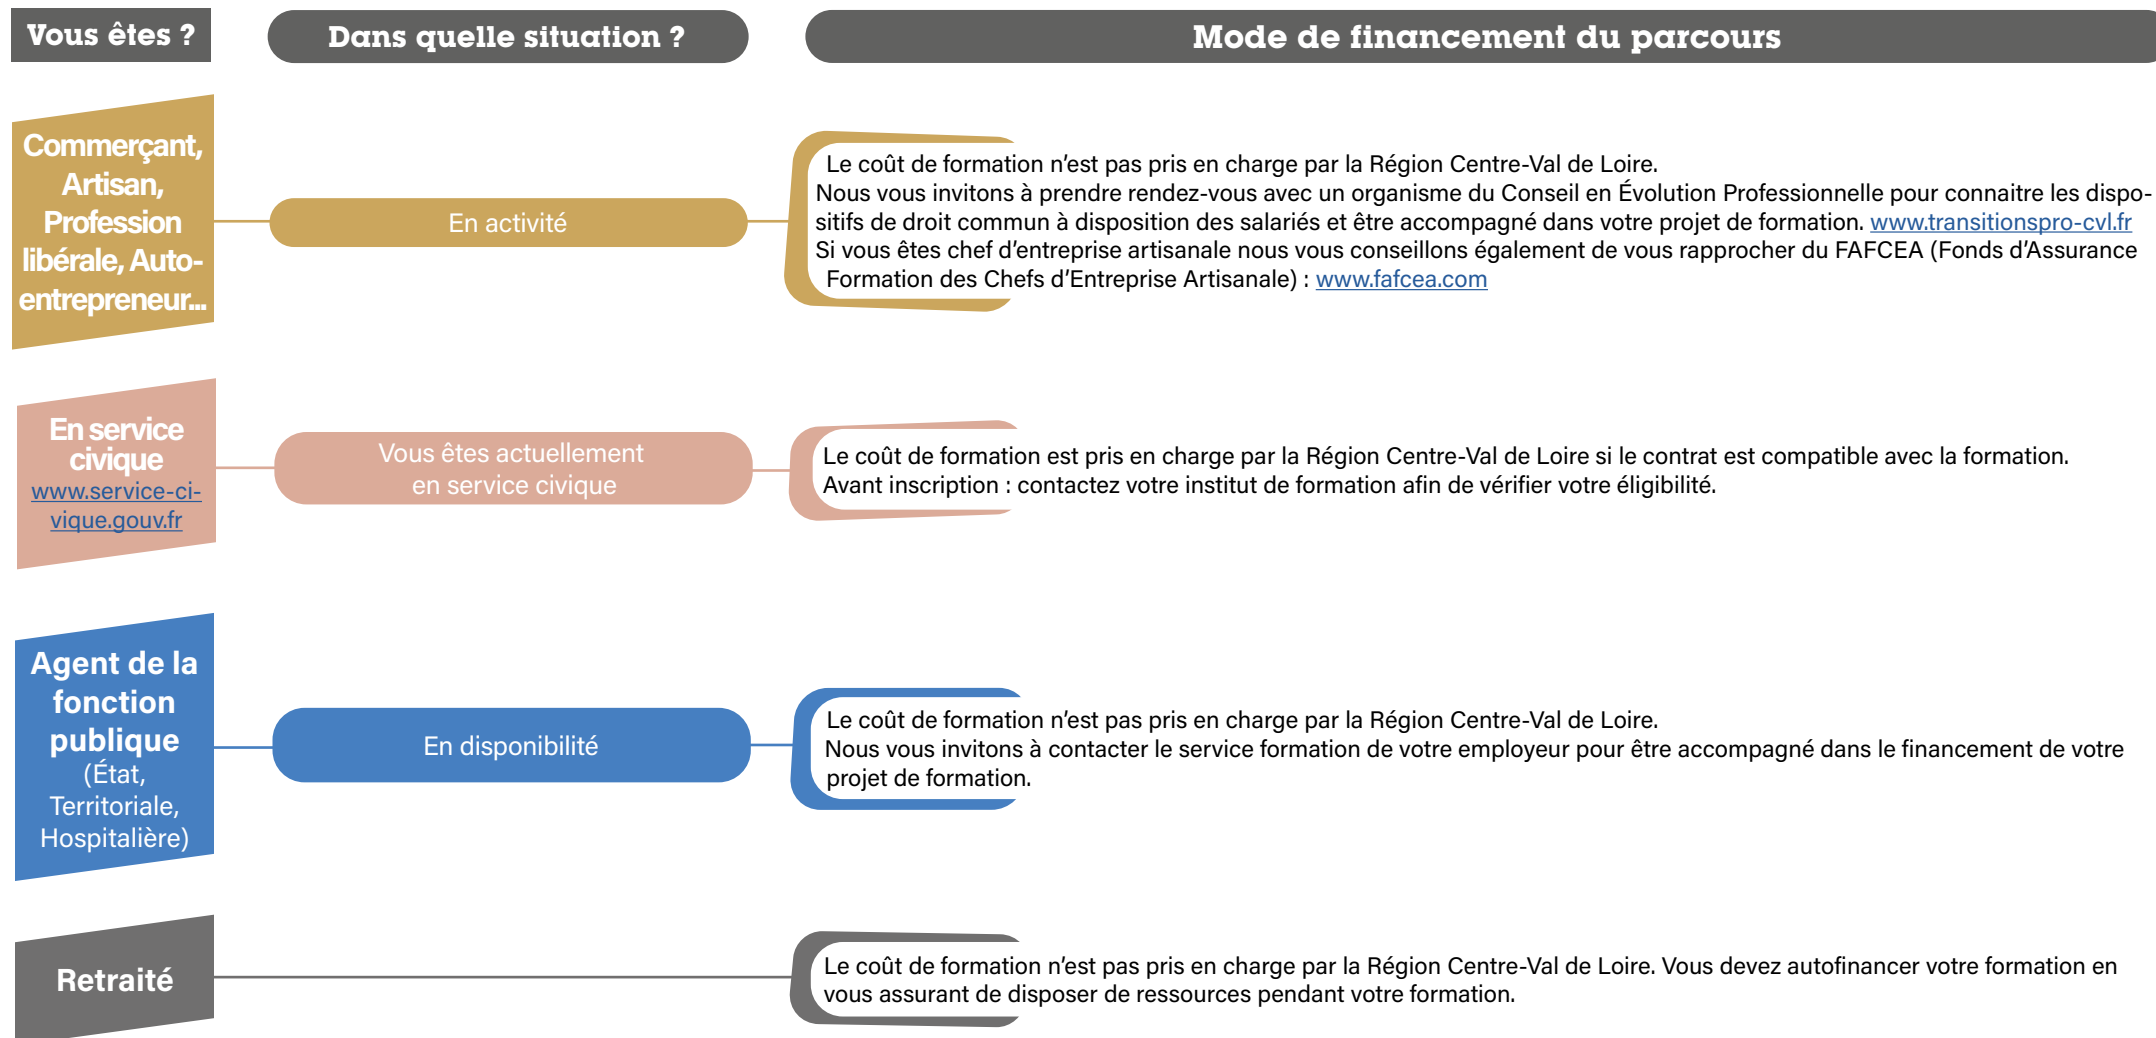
Vous êtes ?

Dans quelle situation ?

Mode de financement du parcours

Commerçant, Artisan, Profession libérale, Auto-entrepreneur...

En activité

Le coût de formation n'est pas pris en charge par la Région Centre-Val de Loire.
Nous vous invitons à prendre rendez-vous avec un organisme du Conseil en Évolution Professionnelle pour connaitre les dispositifs de droit commun à disposition des salariés et être accompagné dans votre projet de formation. www.transitionspro-cvl.fr
Si vous êtes chef d'entreprise artisanale nous vous conseillons également de vous rapprocher du FAFCEA (Fonds d'Assurance Formation des Chefs d'Entreprise Artisanale) : www.fafcea.com

En service civique
www.service-civique.gouv.fr

Vous êtes actuellement en service civique

Le coût de formation est pris en charge par la Région Centre-Val de Loire si le contrat est compatible avec la formation.
Avant inscription : contactez votre institut de formation afin de vérifier votre éligibilité.

Agent de la fonction publique (État, Territoriale, Hospitalière)

En disponibilité

Le coût de formation n'est pas pris en charge par la Région Centre-Val de Loire.
Nous vous invitons à contacter le service formation de votre employeur pour être accompagné dans le financement de votre projet de formation.

Retraité

Le coût de formation n'est pas pris en charge par la Région Centre-Val de Loire. Vous devez autofinancer votre formation en vous assurant de disposer de ressources pendant votre formation.